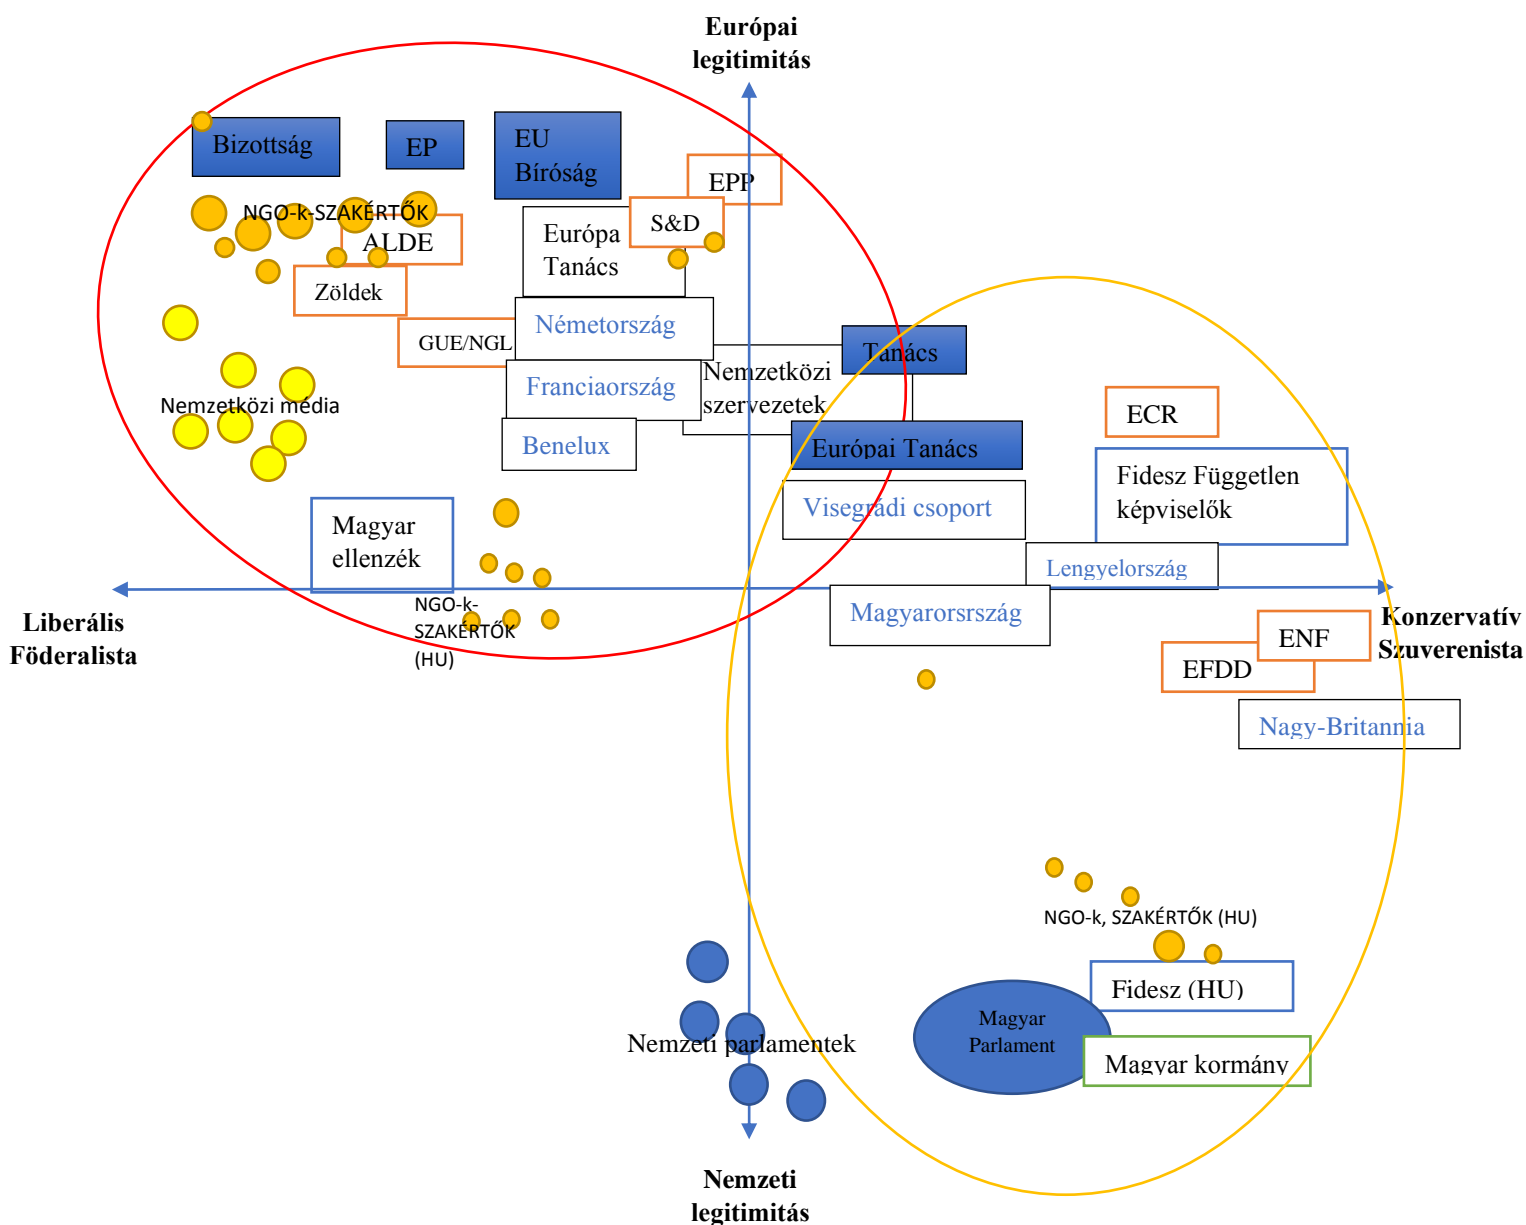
Európai legitimitás

Bizottság

EP

EU Bíróság

EPP

S&D

NGO-k-SZAKÉRTŐK

ALDE

Európa Tanács

Zöldek

GUE/NGL

Németország

Tanács

Nemzetközi szervezetek

Franciaország

Nemzetközi média

ECR

Benelux

Európai Tanács

Fidesz Független képviselők

Visegrádi csoport

Magyar ellenzék

Lengyelország

Liberális Föderalista

NGO-k-SZAKÉRTŐK (HU)

Magyarorsrszág

Konzervatív Szuverenista

ENF

EFDD

Nagy-Britannia

NGO-k, SZAKÉRTŐK (HU)

Fidesz (HU)

Magyar Parlament

Nemzeti parlamentek

Magyar kormány

Nemzeti legitimitás